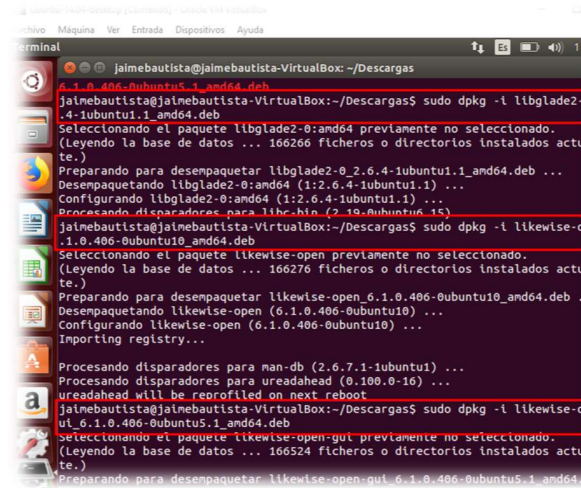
chivo Máquina Ver Entrada Dispositivos Ayuda
erminal
Es
jaimebautista@jaimebautista-VirtualBox: ~/Descargas
6.1.0.406-0ubuntu5.1_amd64.deb
jaimebautista@jaimebautista-VirtualBox:~/Descargas$ sudo dpkg -i libglade2-
.4-1ubuntu1.1_amd64.deb
Seleccionando el paquete libglade2-0:amd64 previamente no seleccionado.
(Leyendo la base de datos ... 166266 ficheros o directorios instalados actu
te.)
Preparando para desempaquetar libglade2-0_2.6.4-1ubuntu1.1_amd64.deb ...
Desempaquetando libglade2-0:amd64 (1:2.6.4-1ubuntu1.1) ...
Configurando libglade2-0:amd64 (1:2.6.4-1ubuntu1.1) ...
Procesando disparadores para libc-bin (2.19-0ubuntu6.15)
jaimebautista@jaimebautista-VirtualBox:~/Descargas$ sudo dpkg -i likewise-
.1.0.406-0ubuntu10_amd64.deb
Seleccionando el paquete likewise-open previamente no seleccionado.
(Leyendo la base de datos ... 166276 ficheros o directorios instalados actu
te.)
Preparando para desempaquetar likewise-open_6.1.0.406-0ubuntu10_amd64.deb .
Desempaquetando likewise-open (6.1.0.406-0ubuntu10) ...
Configurando likewise-open (6.1.0.406-0ubuntu10) ...
Importing registry...

Procesando disparadores para man-db (2.6.7.1-1ubuntu1) ...
Procesando disparadores para ureadahead (0.100.0-16) ...
ureadahead will be reprofiled on next reboot
jaimebautista@jaimebautista-VirtualBox:~/Descargas$ sudo dpkg -i likewise-
ui_6.1.0.406-0ubuntu5.1_amd64.deb
Seleccionando el paquete likewise-open-gui previamente no seleccionado.
(Leyendo la base de datos ... 166524 ficheros o directorios instalados actu
te.)
Preparando para desempaquetar likewise-open-gui_6.1.0.406-0ubuntu5.1_amd64